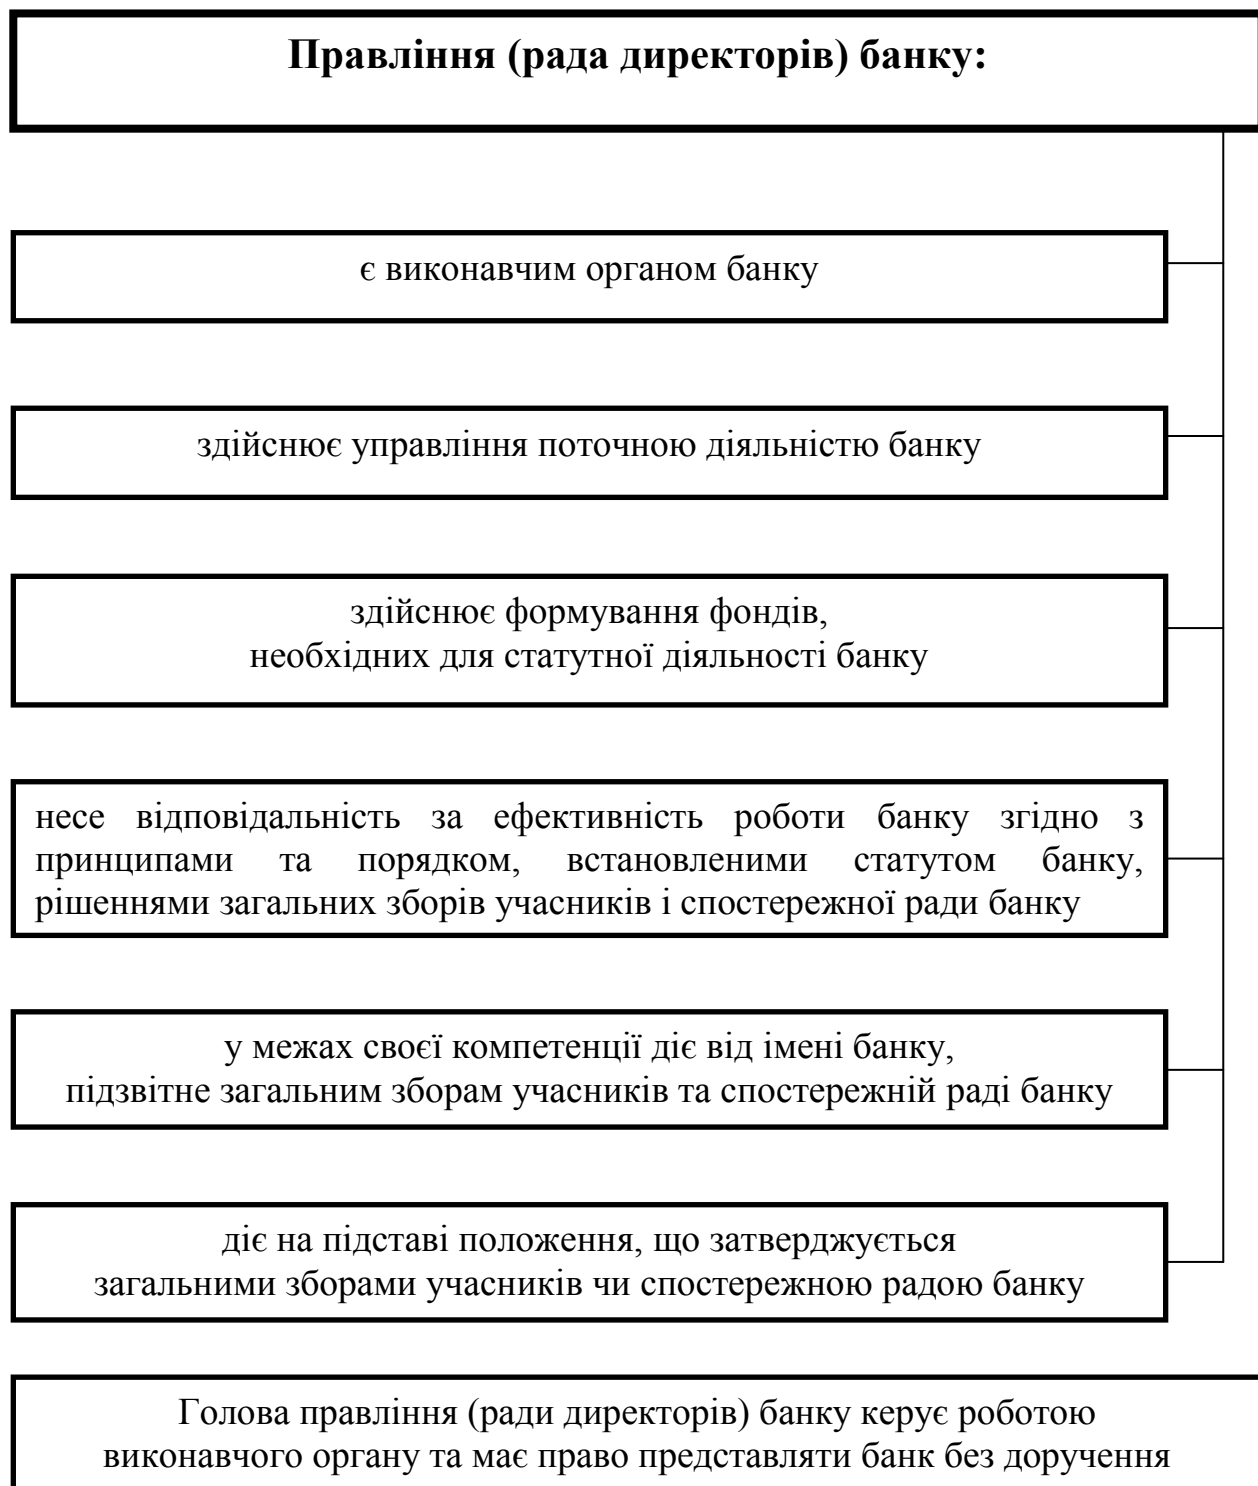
**Правління (рада директорів) банку:**

є виконавчим органом банку

здійснює управління поточною діяльністю банку

здійснює формування фондів, необхідних для статутної діяльності банку

несе відповідальність за ефективність роботи банку згідно з принципами та порядком, встановленими статутом банку, рішеннями загальних зборів учасників і спостережної ради банку

у межах своєї компетенції діє від імені банку, підзвітне загальним зборам учасників та спостережній раді банку

діє на підставі положення, що затверджується загальними зборами учасників чи спостережною радою банку

Голова правління (ради директорів) банку керує роботою виконавчого органу та має право представляти банк без доручення